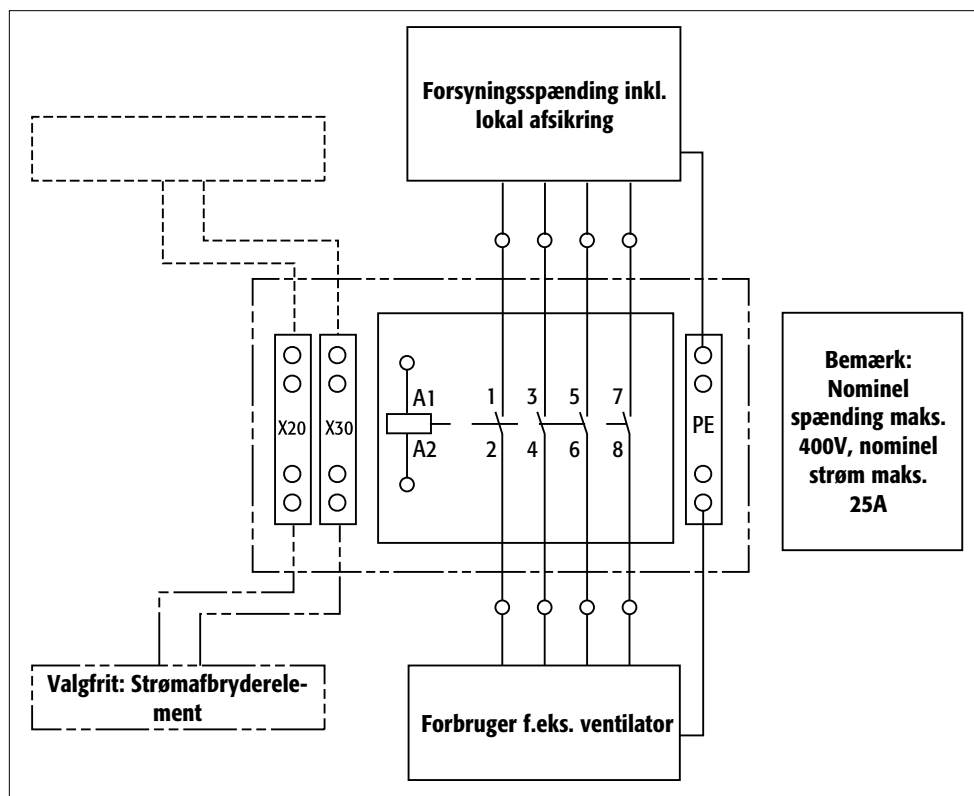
Forsyningsspænding inkl. lokal afsikring

X20

X30

A1

A2

1

2

3

4

5

6

7

8

PE

Bemærk: Nominel spænding maks. 400V, nominel strøm maks. 25A

Valgfrit: Strømafbryderelement

Forbruger f.eks. ventilator